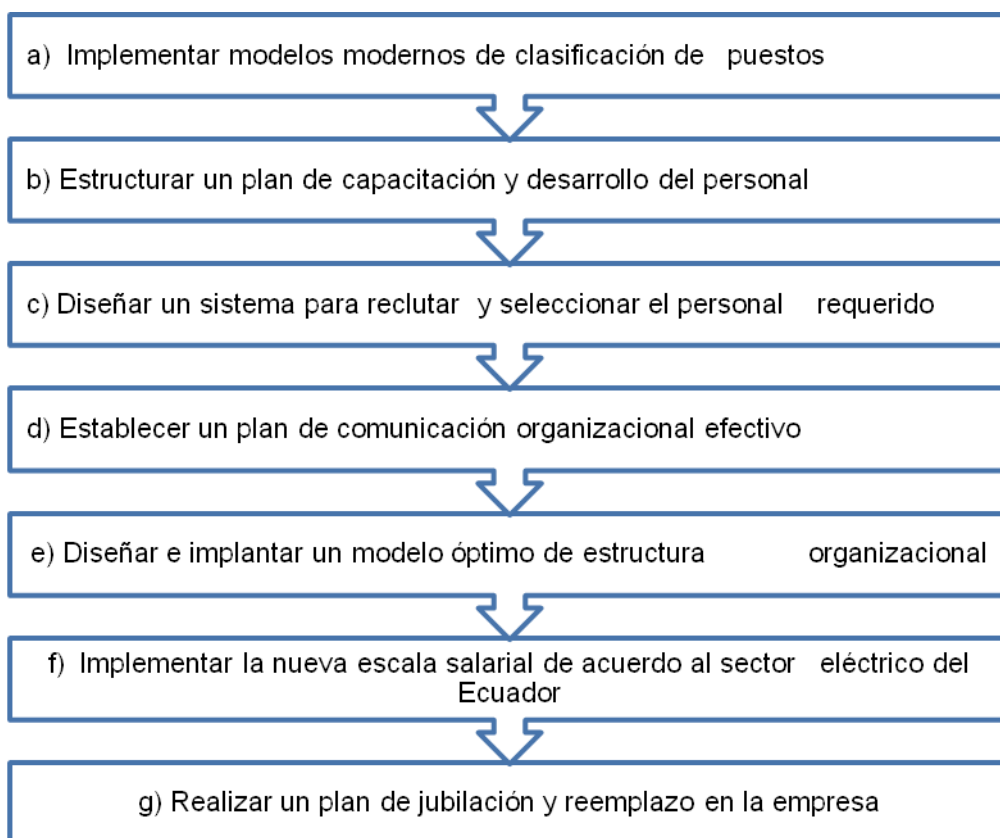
a) Implementar modelos modernos de clasificación de puestos

b) Estructurar un plan de capacitación y desarrollo del personal

c) Diseñar un sistema para reclutar y seleccionar el personal requerido

d) Establecer un plan de comunicación organizacional efectivo

e) Diseñar e implantar un modelo óptimo de estructura organizacional

f) Implementar la nueva escala salarial de acuerdo al sector eléctrico del Ecuador

g) Realizar un plan de jubilación y reemplazo en la empresa